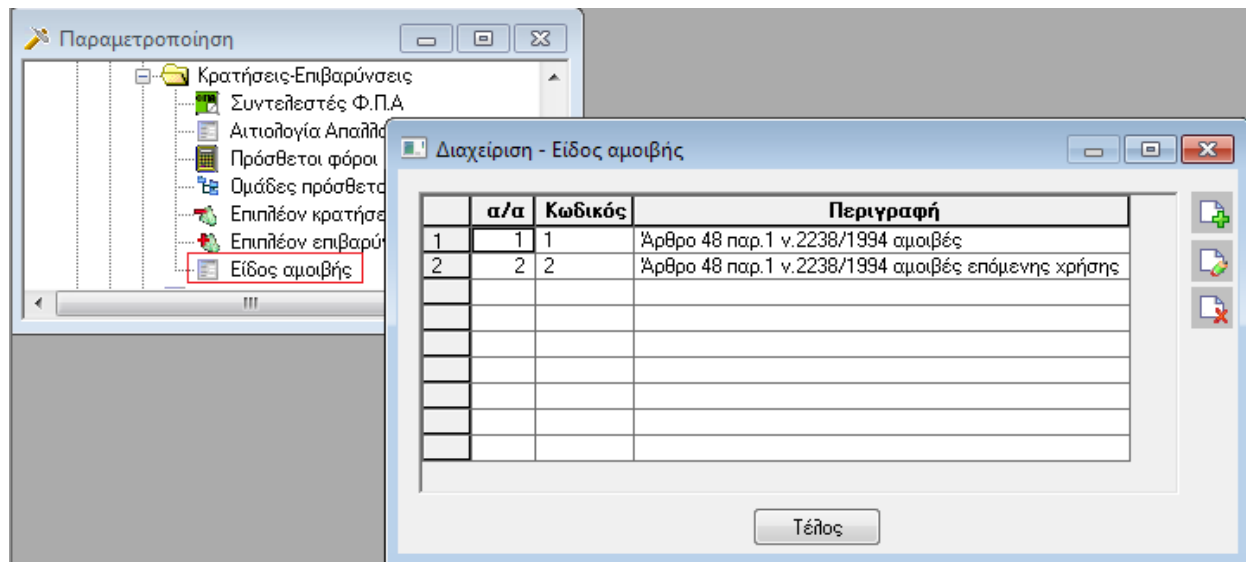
Παραμετροποίηση

Κρατήσεις-Επιβαρύνσεις
Συντελεστές Φ.Π.Α
Αιτιολογία Απαλλ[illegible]
Πρόσθετοι φόροι
Ομάδες πρόσθετ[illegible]
Επιπλέον κρατήσ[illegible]
Επιπλέον επιβαρύ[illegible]
Είδος αμοιβής

Διαχείριση - Είδος αμοιβής

| | α/α | Κωδικός | Περιγραφή |
|---|---|---|---|
| 1 | 1 | 1 | Άρθρο 48 παρ.1 ν.2238/1994 αμοιβές |
| 2 | 2 | 2 | Άρθρο 48 παρ.1 ν.2238/1994 αμοιβές επόμενης χρήσης |
| | | | |
| | | | |
| | | | |
| | | | |
| | | | |
| | | | |
| | | | |

Τέλος